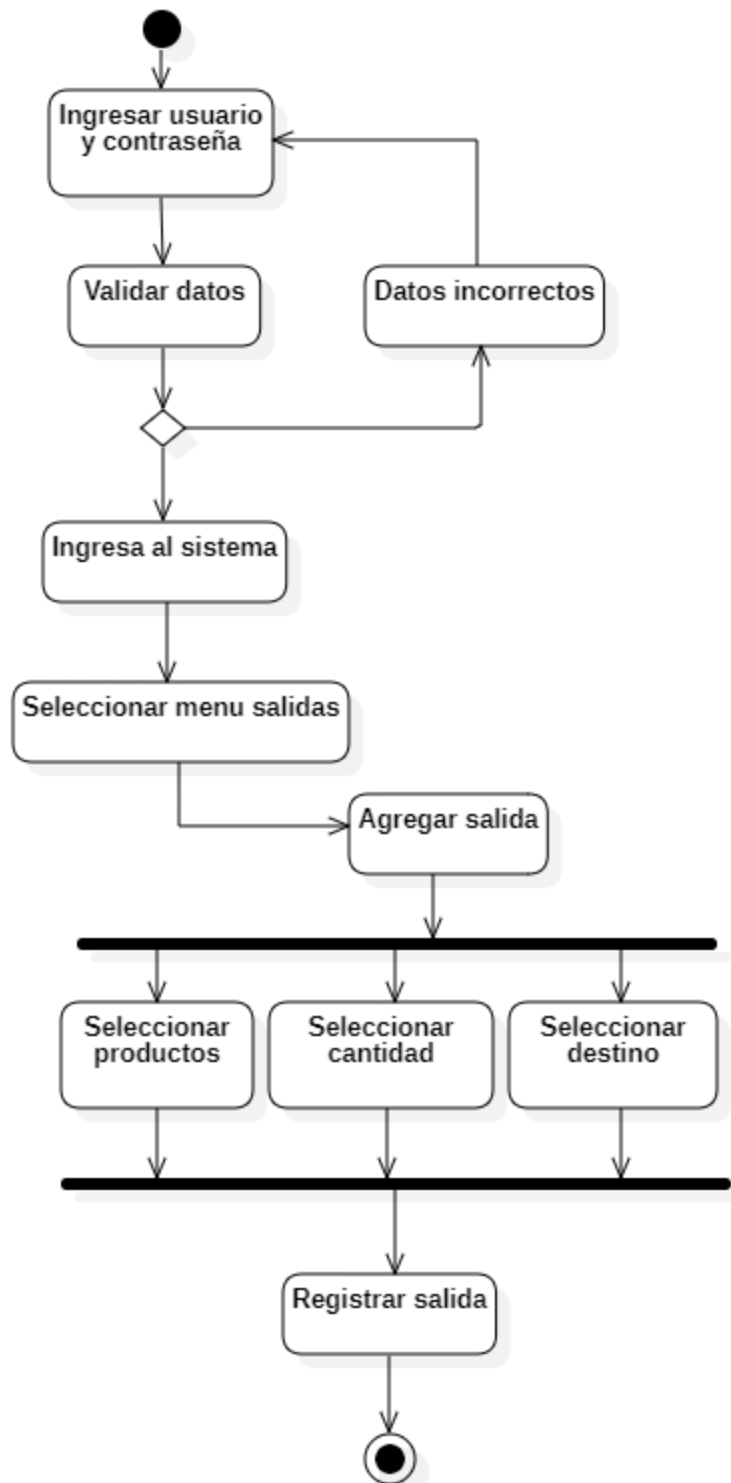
Ingresar usuario y contraseña

Validar datos

Datos incorrectos

Ingresa al sistema

Seleccionar menu salidas

Agregar salida

Seleccionar productos

Seleccionar cantidad

Seleccionar destino

Registrar salida